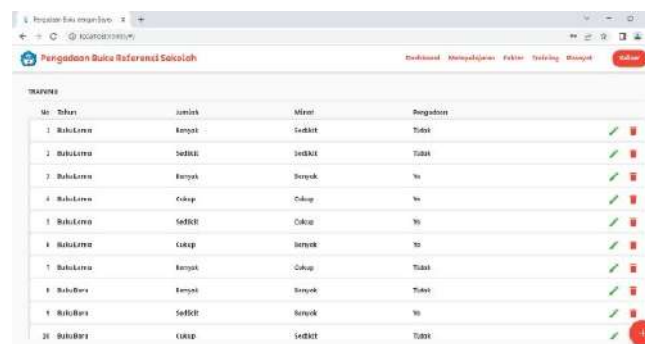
Pengadaan Buku dengan Bayes | +

localhost/training

Pengadaan Buku Referensi Sekolah

Dashboard Mempelajaran Faktor Training Riwayat Keluar

TRAINING

| No | Tahun | Jumlah | Minat | Pengadaan |
|---|---|---|---|---|
| 1 | BukuLama | Banyak | Sedikit | Tidak |
| 2 | BukuLama | Sedikit | Sedikit | Tidak |
| 3 | BukuLama | Banyak | Banyak | Ya |
| 4 | BukuLama | Cukup | Cukup | Ya |
| 5 | BukuLama | Sedikit | Cukup | Ya |
| 6 | BukuLama | Cukup | Banyak | Ya |
| 7 | BukuLama | Banyak | Cukup | Tidak |
| 8 | BukuBaru | Banyak | Banyak | Tidak |
| 9 | BukuBaru | Sedikit | Banyak | Ya |
| 10 | BukuBaru | Cukup | Sedikit | Tidak |